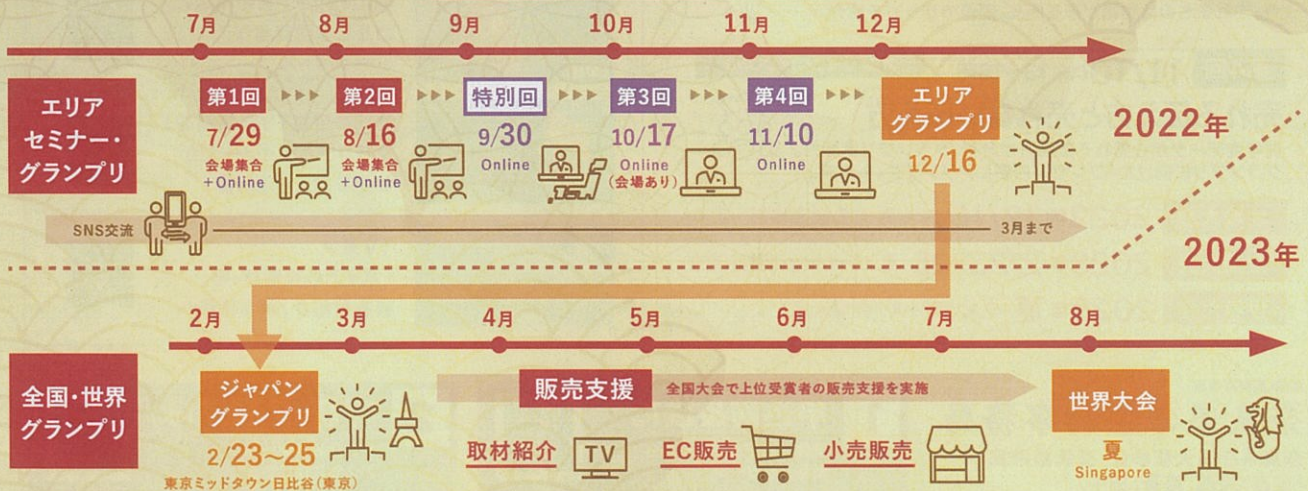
7月 8月 9月 10月 11月 12月

エリアセミナー・グランプリ

第1回 7/29 会場集合+Online

第2回 8/16 会場集合+Online

特別回 9/30 Online

第3回 10/17 Online（会場あり）

第4回 11/10 Online

エリアグランプリ 12/16

2022年

SNS交流

3月まで

2023年

2月 3月 4月 5月 6月 7月 8月

全国・世界グランプリ

ジャパングランプリ 2/23~25 東京ミッドタウン日比谷（東京）

販売支援 全国大会で上位受賞者の販売支援を実施

取材紹介 TV

EC販売

小売販売

世界大会 夏 Singapore